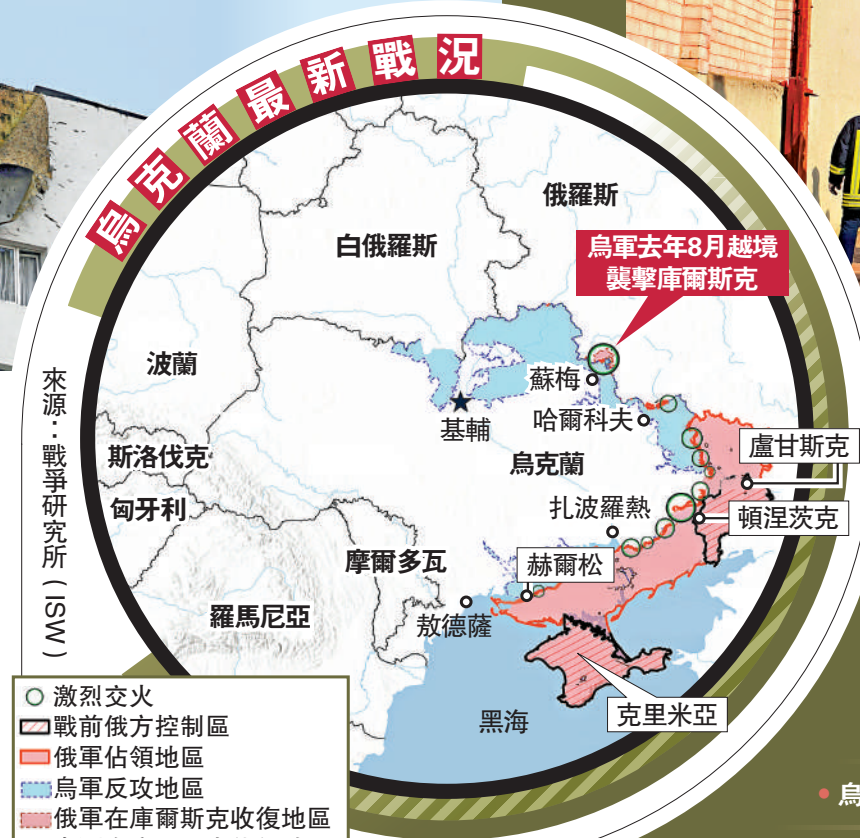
烏克蘭最新戰況

俄羅斯

白俄羅斯

烏軍去年8月越境襲擊庫爾斯克

波蘭

蘇梅

基輔

哈爾科夫

盧甘斯克

斯洛伐克

烏克蘭

匈牙利

扎波羅熱

頓涅茨克

摩爾多瓦

赫爾松

羅馬尼亞

敖德薩

克里米亞

黑海

來源：戰爭研究所（ISW）

激烈交火
戰前俄方控制區
俄軍佔領地區
烏軍反攻地區
俄軍在庫爾斯克收復地區

烏